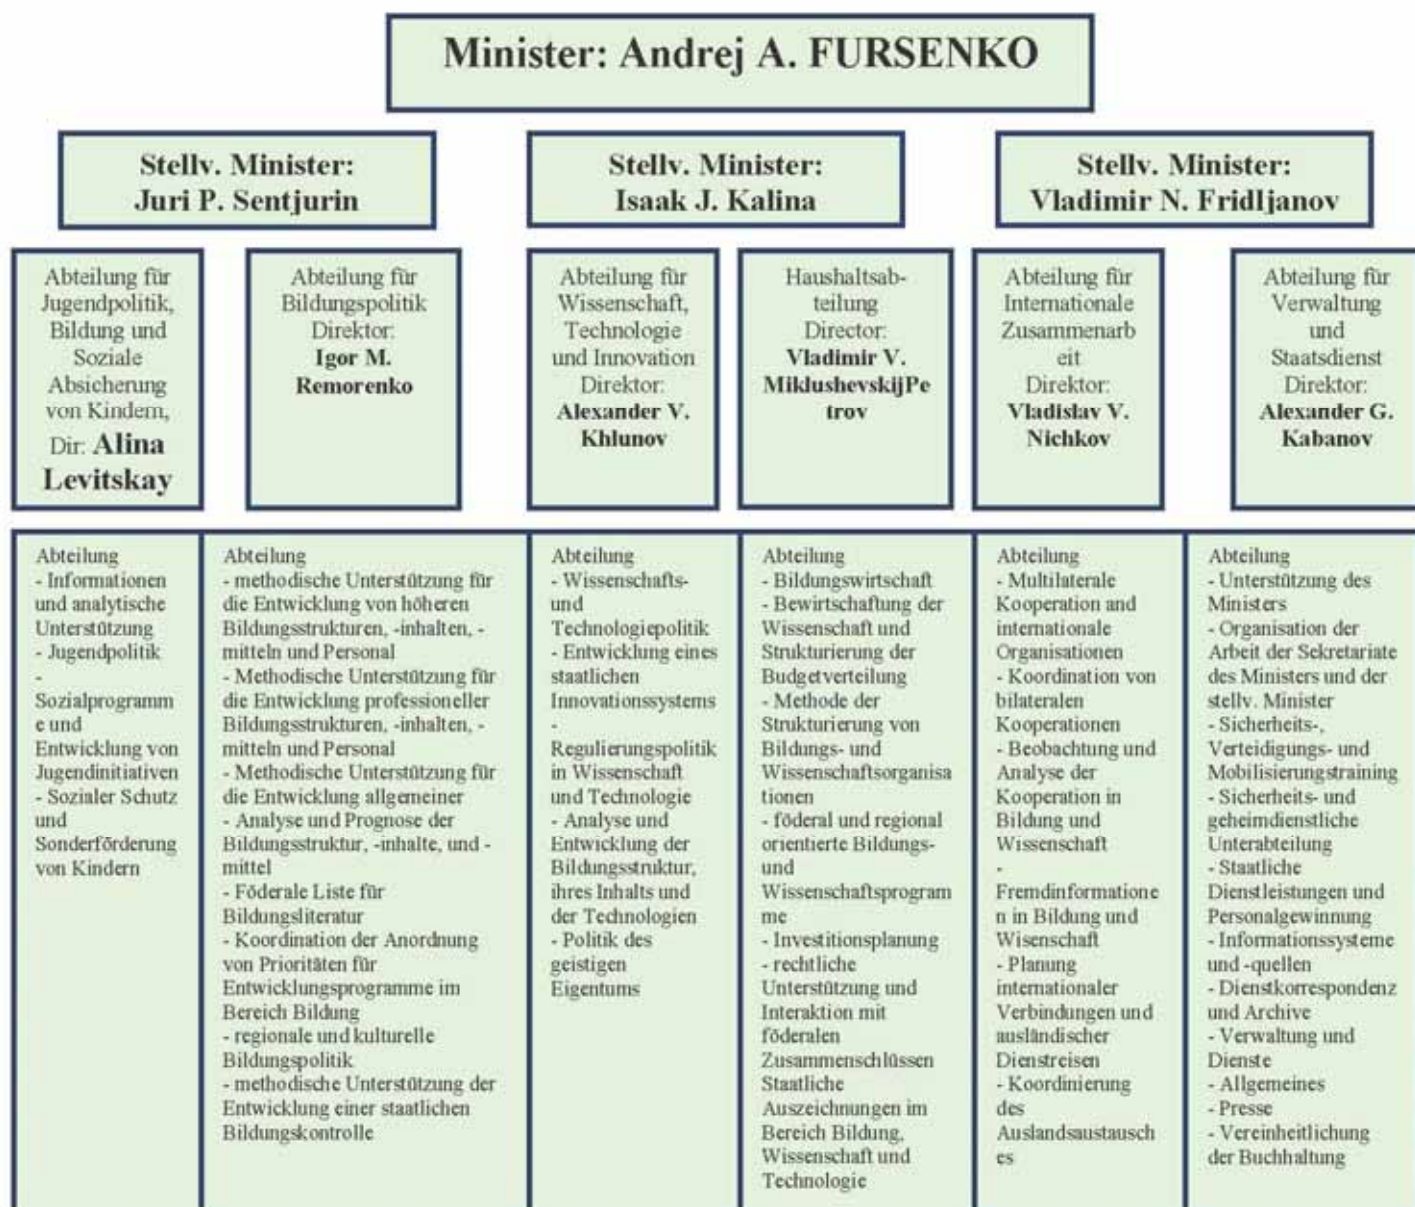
Minister: Andrej A. FURSENKO

Stellv. Minister: Juri P. Sentjurin

Stellv. Minister: Isaak J. Kalina

Stellv. Minister: Vladimir N. Fridljanov

Abteilung für Jugendpolitik, Bildung und Soziale Absicherung von Kindern, Dir. Alina Levitskay

Abteilung für Bildungspolitik Direktor: Igor M. Remorenko

Abteilung für Wissenschaft, Technologie und Innovation Direktor: Alexander V. Khlunov

Haushaltsabteilung Director: Vladimir V. MiklushevskijPetrov

Abteilung für Internationale Zusammenarbeit Direktor: Vladislav V. Nichkov

Abteilung für Verwaltung und Staatsdienst Direktor: Alexander G. Kabanov

Abteilung
- Informationen und analytische Unterstützung
- Jugendpolitik
- Sozialprogramme und Entwicklung von Jugendinitiativen
- Sozialer Schutz und Sonderförderung von Kindern

Abteilung
- methodische Unterstützung für die Entwicklung von höheren Bildungsstrukturen, -inhalten, -mitteln und Personal
- Methodische Unterstützung für die Entwicklung professioneller Bildungsstrukturen, -inhalten, -mitteln und Personal
- Methodische Unterstützung für die Entwicklung allgemeiner
- Analyse und Prognose der Bildungsstruktur, -inhalte, und -mittel
- Föderale Liste für Bildungsliteratur
- Koordination der Anordnung von Prioritäten für Entwicklungsprogramme im Bereich Bildung
- regionale und kulturelle Bildungspolitik
- methodische Unterstützung der Entwicklung einer staatlichen Bildungskontrolle

Abteilung
- Wissenschafts- und Technologiepolitik
- Entwicklung eines staatlichen Innovationssystems
- Regulierungspolitik in Wissenschaft und Technologie
- Analyse und Entwicklung der Bildungsstruktur, ihres Inhalts und der Technologien
- Politik des geistigen Eigentums

Abteilung
- Bildungswirtschaft
- Bewirtschaftung der Wissenschaft und Strukturierung der Budgetverteilung
- Methode der Strukturierung von Bildungs- und Wissenschaftsorganisationen
- föderal und regional orientierte Bildungs- und Wissenschaftsprogramme
- Investitionsplanung
- rechtliche Unterstützung und Interaktion mit föderalen Zusammenschlüssen Staatliche Auszeichnungen im Bereich Bildung, Wissenschaft und Technologie

Abteilung
- Multilaterale Kooperation and internationale Organisationen
- Koordination von bilateralen Kooperationen
- Beobachtung und Analyse der Kooperation in Bildung und Wissenschaft
- Fremdinformationen in Bildung und Wisenschaft
- Planung internationaler Verbindungen und ausländischer Dienstreisen
- Koordinierung des Auslandsaustausches

Abteilung
- Unterstützung des Ministers
- Organisation der Arbeit der Sekretariate des Ministers und der stellv. Minister
- Sicherheits-, Verteidigungs- und Mobilisierungstraining
- Sicherheits- und geheimdienstliche Unterabteilung
- Staatliche Dienstleistungen und Personalgewinnung
- Informationssysteme und -quellen
- Dienstkorrespondenz und Archive
- Verwaltung und Dienste
- Allgemeines
- Presse
- Vereinheitlichung der Buchhaltung